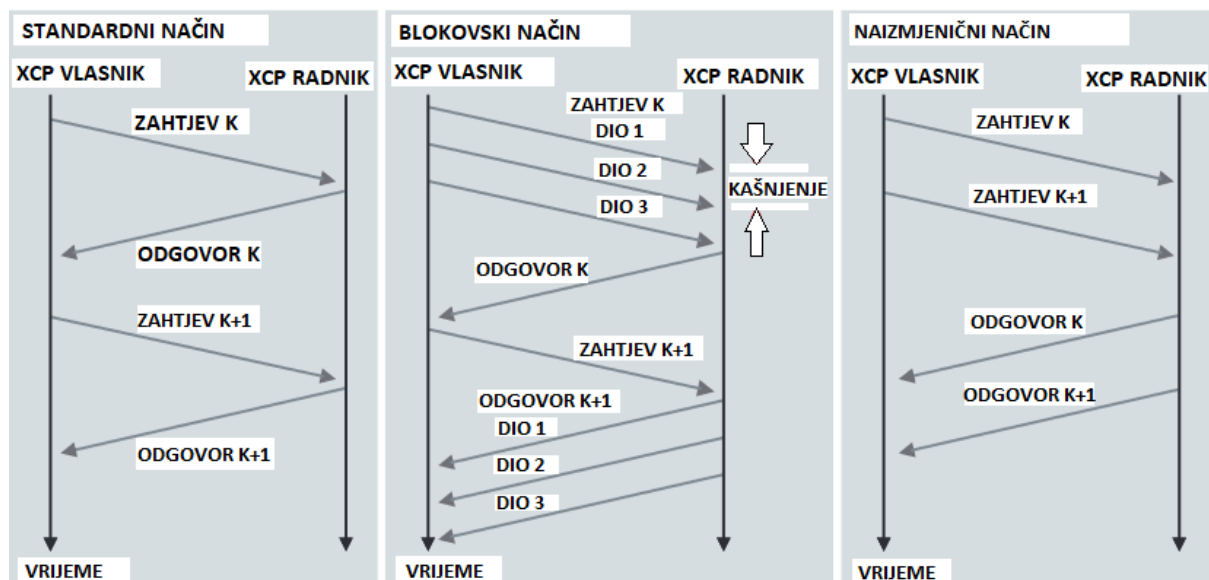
STANDARDNI NAČIN

XCP VLASNIK

XCP RADNIK

ZAHTJEV K

ODGOVOR K

ZAHTJEV K+1

ODGOVOR K+1

VRIJEME

BLOKOVSKI NAČIN

XCP VLASNIK

XCP RADNIK

ZAHTJEV K

DIO 1

DIO 2

DIO 3

KAŠNJENJE

ODGOVOR K

ZAHTJEV K+1

ODGOVOR K+1

DIO 1

DIO 2

DIO 3

VRIJEME

NAIZMJENIČNI NAČIN

XCP VLASNIK

XCP RADNIK

ZAHTJEV K

ZAHTJEV K+1

ODGOVOR K

ODGOVOR K+1

VRIJEME